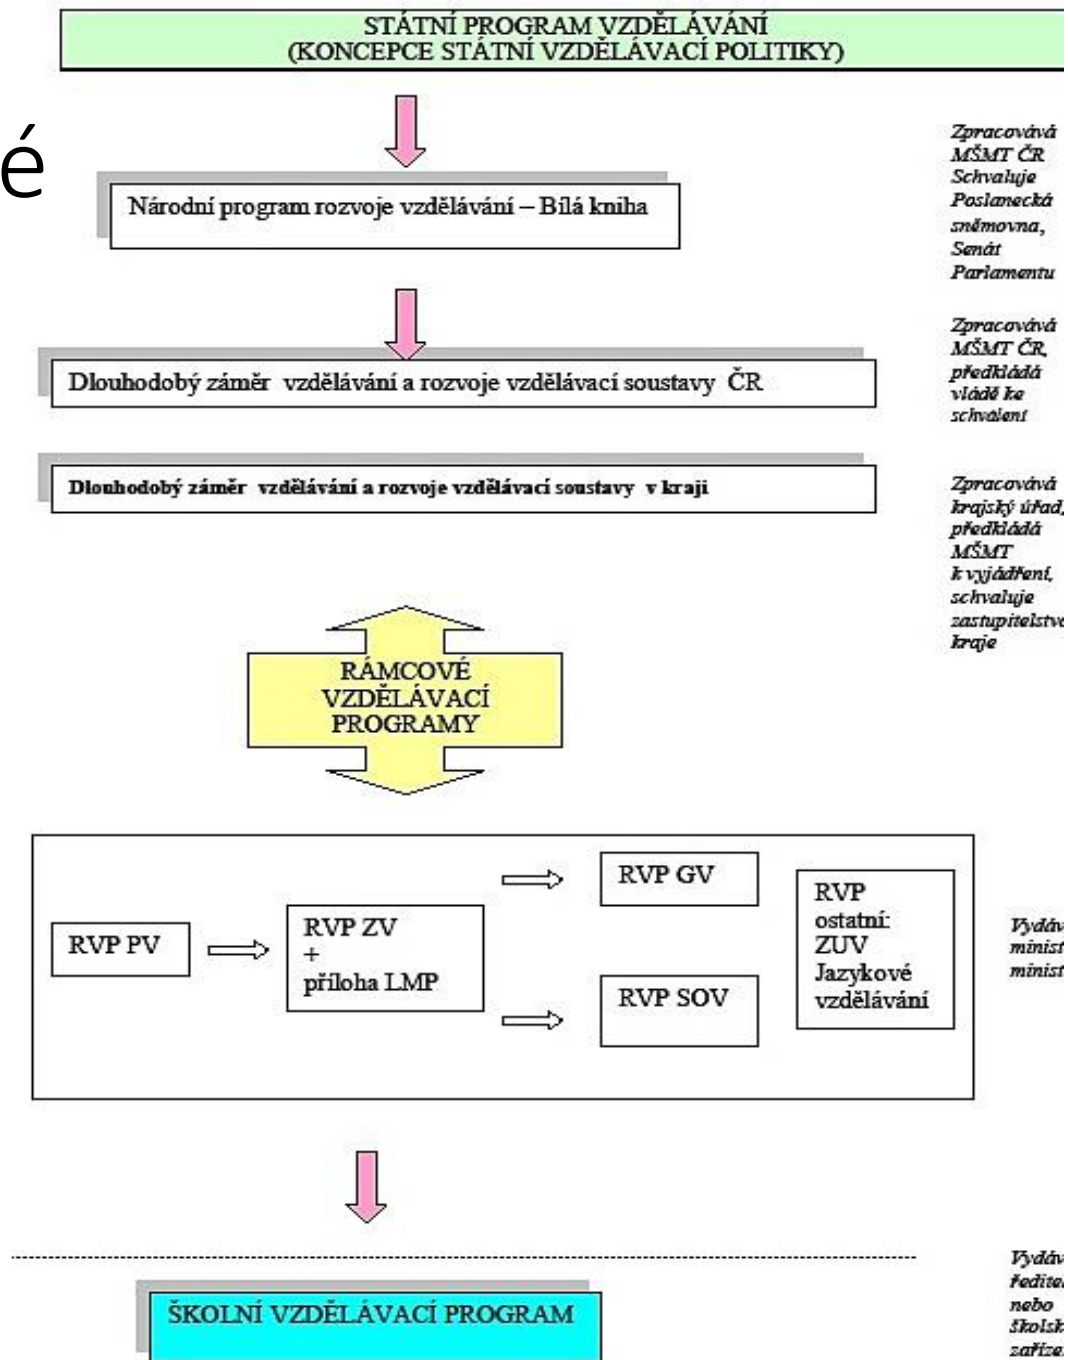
STÁTNÍ PROGRAM VZDĚLÁVÁNÍ
(KONCEPCE STÁTNÍ VZDĚLÁVACÍ POLITIKY)

é

Národní program rozvoje vzdělávání – Bílá kniha

Zpracovává MŠMT ČR Schvaluje Poslanecká sněmovna, Senát Parlamentu

Dlouhodobý záměr vzdělávání a rozvoje vzdělávací soustavy ČR

Zpracovává MŠMT ČR, předkládá vládě ke schválení

Dlouhodobý záměr vzdělávání a rozvoje vzdělávací soustavy v kraji

Zpracovává krajský úřad, předkládá MŠMT k vyjádření, schvaluje zastupitelstv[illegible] kraje

RÁMCOVÉ VZDĚLÁVACÍ PROGRAMY

RVP PV

RVP ZV + příloha LMP

RVP GV

RVP SOV

RVP ostatní: ZUV Jazykové vzdělávání

Vydáv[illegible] minist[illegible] minist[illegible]

Vydáv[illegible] ředite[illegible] nebo školsk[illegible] zaříze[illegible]

ŠKOLNÍ VZDĚLÁVACÍ PROGRAM